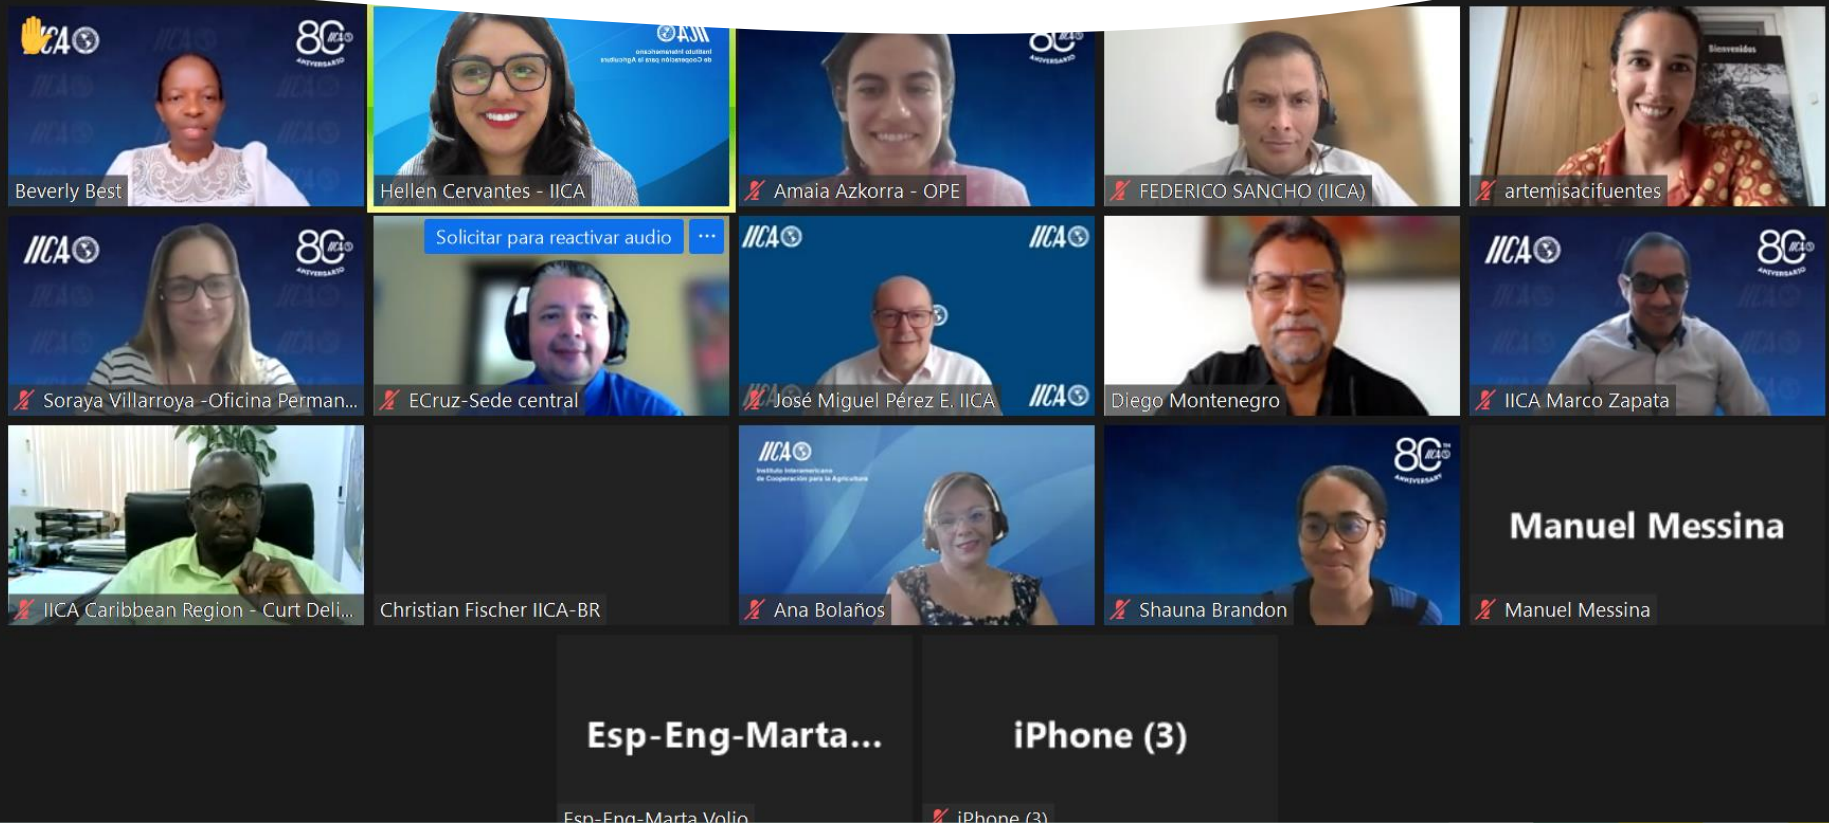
IICA 80 ANIVERSARIO
Beverly Best

Hellen Cervantes - IICA

Amaia Azkorra - OPE

FEDERICO SANCHO (IICA)

Bienvenidos
artemisacifuentes

IICA 80 ANIVERSARIO
Soraya Villarroya -Oficina Perman...

Solicitar para reactivar audio ...
ECruz-Sede central

IICA IICA
José Miguel Pérez E. IICA

Diego Montenegro

IICA 80 ANIVERSARIO
IICA Marco Zapata

IICA Caribbean Region - Curt Deli...

Christian Fischer IICA-BR

IICA Instituto Interamericano de Cooperación para la Agricultura
Ana Bolaños

80 ANIVERSARIO
Shauna Brandon

Manuel Messina
Manuel Messina

Esp-Eng-Marta...
Esp-Eng-Marta Volio

iPhone (3)
iPhone (3)